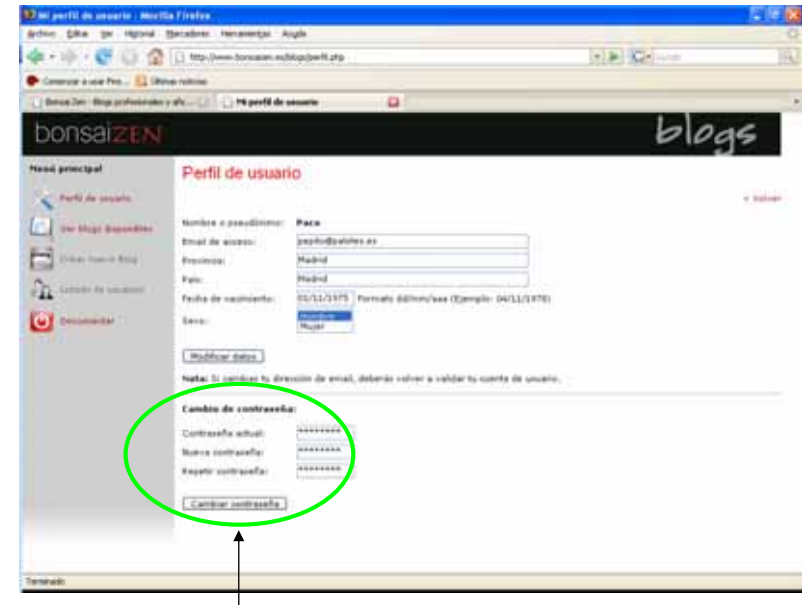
Mi perfil de usuario - Mozilla Firefox

Archivo Editar Ver Historial Marcadores Herramientas Ayuda

http://www.bonsaizen.es/blogs/perfil.php

Comenzar a usar Fire... Últimas noticias

BonsaiZen - Blogs profesionales y afic... Mi perfil de usuario

bonsaiZEN

blogs

Menú principal

Perfil de usuario

Ver blogs disponibles

Crear Nuevo Blog

Listado de usuarios

Desconectar

Perfil de usuario

« Volver

Nombre o pseudónimo: Paco

Email de acceso: pepito@palotes.es

Provincia: Madrid

País: Madrid

Fecha de nacimiento: 01/11/1975 Formato dd/mm/aaaa (Ejemplo: 04/11/1978)

Sexo: Hombre Mujer

Modificar datos

Nota: Si cambias tu dirección de email, deberás volver a validar tu cuenta de usuario.

Cambio de contraseña:

Contraseña actual: ********

Nueva contraseña: ********

Repetir contraseña: ********

Cambiar contraseña

Terminado